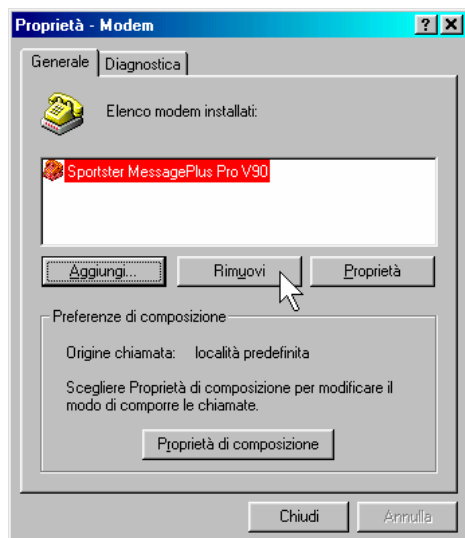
Proprietà - Modem

?

Generale

Diagnostica

Elenco modem installati:

Sportster MessagePlus Pro V90

Aggiungi...

Rimuovi

Proprietà

Preferenze di composizione

Origine chiamata: località predefinita

Scegliere Proprietà di composizione per modificare il modo di comporre le chiamate.

Proprietà di composizione

Chiudi

Annulla